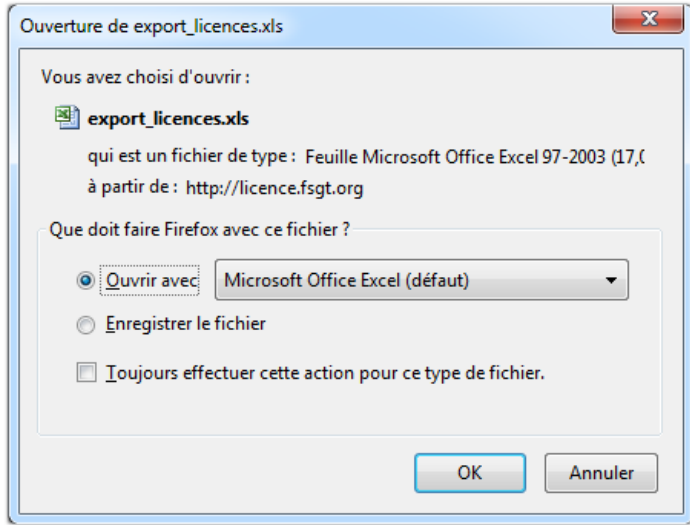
Ouverture de export_licences.xls

Vous avez choisi d'ouvrir :

export_licences.xls

qui est un fichier de type : Feuille Microsoft Office Excel 97-2003 (17,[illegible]

à partir de : http://licence.fsgt.org

Que doit faire Firefox avec ce fichier ?

Ouvrir avec Microsoft Office Excel (défaut)

Enregistrer le fichier

Toujours effectuer cette action pour ce type de fichier.

OK Annuler